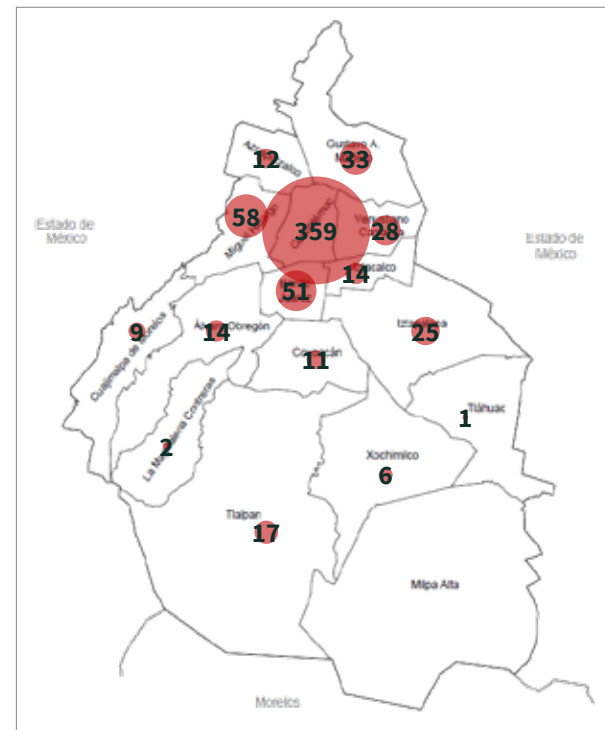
Estado de México

Estado de México

Azcapotzalco 12

Gustavo A. Madero 33

Miguel Hidalgo 58

Cuauhtémoc 359

Venustiano Carranza 28

Iztacalco 14

51

Álvaro Obregón 14

Cuajimalpa de Morelos 9

Iztapalapa 25

Coyoacán 11

Tláhuac 1

La Magdalena Contreras 2

Xochimilco 6

Tlalpan 17

Milpa Alta

Morelos